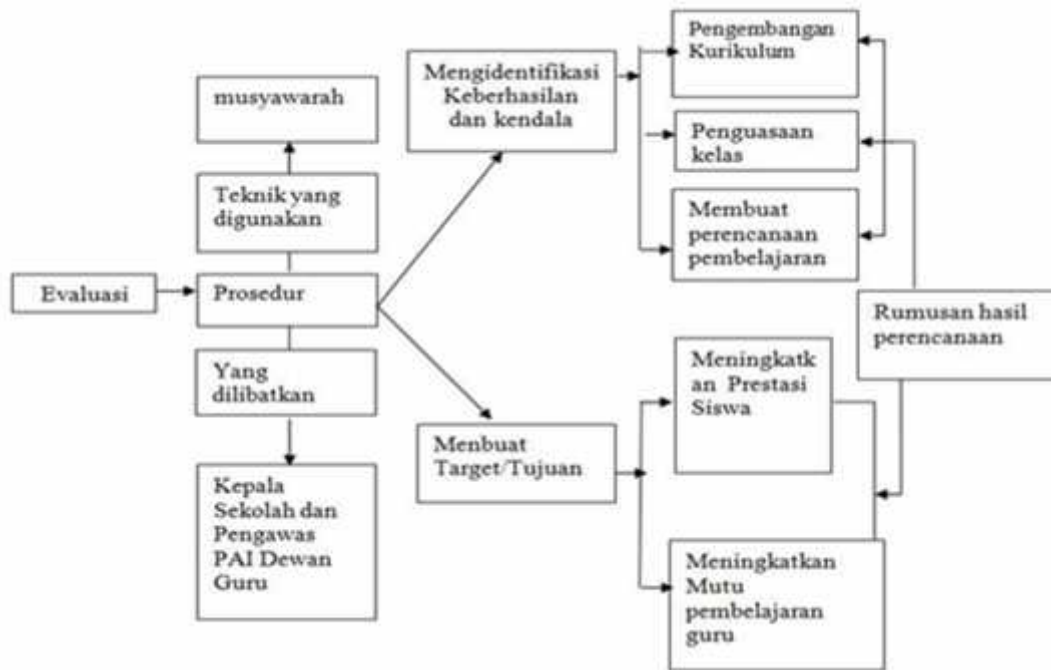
musyawarah

Teknik yang digunakan

Evaluasi

Prosedur

Yang dilibatkan

Kepala Sekolah dan Pengawas PAI Dewan Guru

Mengidentifikasi Keberhasilan dan kendala

Menbuat Target/Tujuan

Pengembangan Kurikulum

Penguasaan kelas

Membuat perencanaan pembelajaran

Rumusan hasil perencanaan

Meningkatk an Prestasi Siswa

Meningkatkan Mutu pembelajaran guru